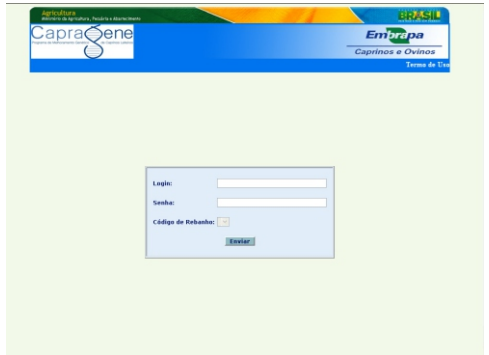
Agricultura
Ministério da Agricultura, Pecuária e Abastecimento

BRASIL

CapraGene
Programa de Melhoramento Genético de Caprinos Leiteiros

Embrapa
Caprinos e Ovinos

Termo de Uso

Login:

Senha:

Código de Rebanho:

Enviar